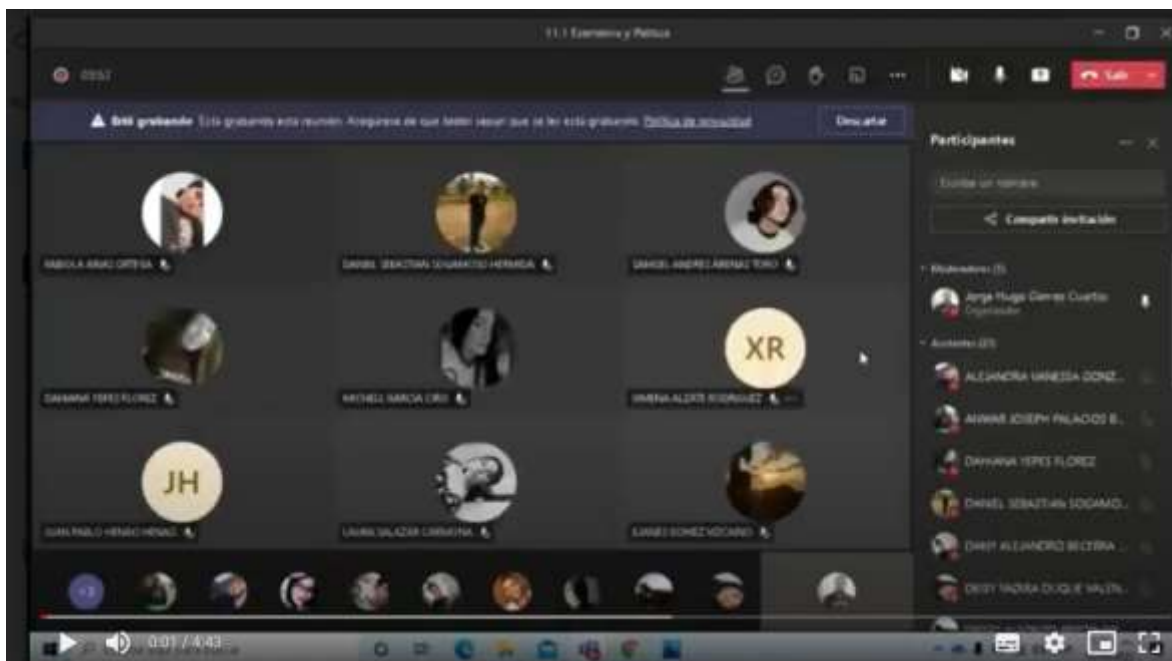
11.1 Economía y Política

Está grabando Esta grabando esta reunión. Asegúrese de que todos sepan que se les está grabando. Política de privacidad

Descartar

Salir

Participantes

Escribe un nombre

Compartir invitación

FABIOLA ARIAS ORTEGA

DANIEL SEBASTIAN SOGAMOSO HERMIDA

SAMUEL ANDRES ARENAS TORO

DAHIANA YEPES FLOREZ

MICHELL GARCIA CIRO

XR

XIMENA ALZATE RODRIGUEZ

JH

JUAN PABLO HENAO HENAO

LAURA SALAZAR CARMONA

JUANES GOMEZ VIDCARNO

Moderadores (1)

Jorge Hugo Gomez Cuartas
Organizador

Asistentes (23)

ALEJANDRA VANESSA GONZ...

ANWAR JOSEPH PALACIOS B...

DAHIANA YEPES FLOREZ

DANIEL SEBASTIAN SOGAMO...

DANY ALEJANDRO BECERRA ...

DEISY YADIRA DUQUE VALEN...

+3

0:01 / 4:43